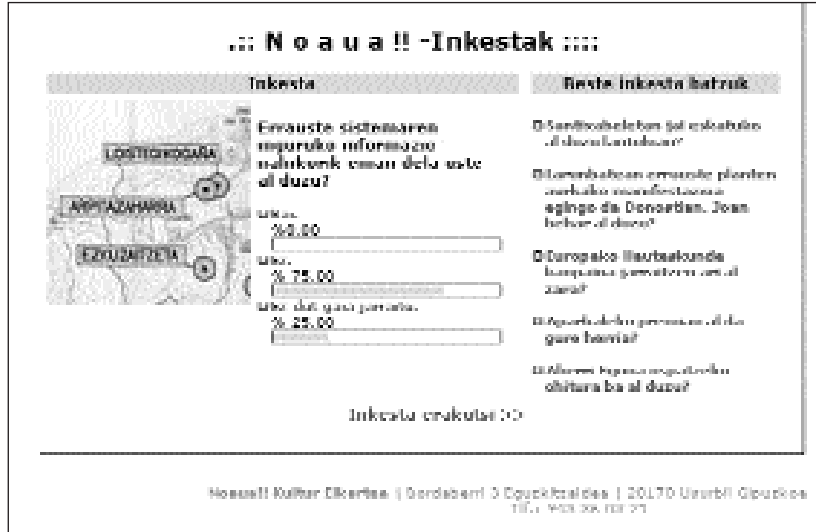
.:: N o a u a !! -Inkestak ::::

Inkesta

LOISTIONGARA

ARPITAZAHARRA

EZKUZAITZETA

Erraustre sistemaren inguruko informazio nahikoak eman dela uste al duzu?

Bai.
%0.00

Ez.
% 75.00

Ez dut gaia jarraitu.
% 25.00

Inkesta erakutsi >>

Beste inkesta batzuk

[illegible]

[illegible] egingo da Donostian. Joan behar al duzu?

Europako Ilustaskunde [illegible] zara?

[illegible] gure herria?

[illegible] ohitura ba al duzu?

Noaua!! Kultur Elkartea | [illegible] | 20170 Usurbil Gipuzkoa
Tfn.: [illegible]